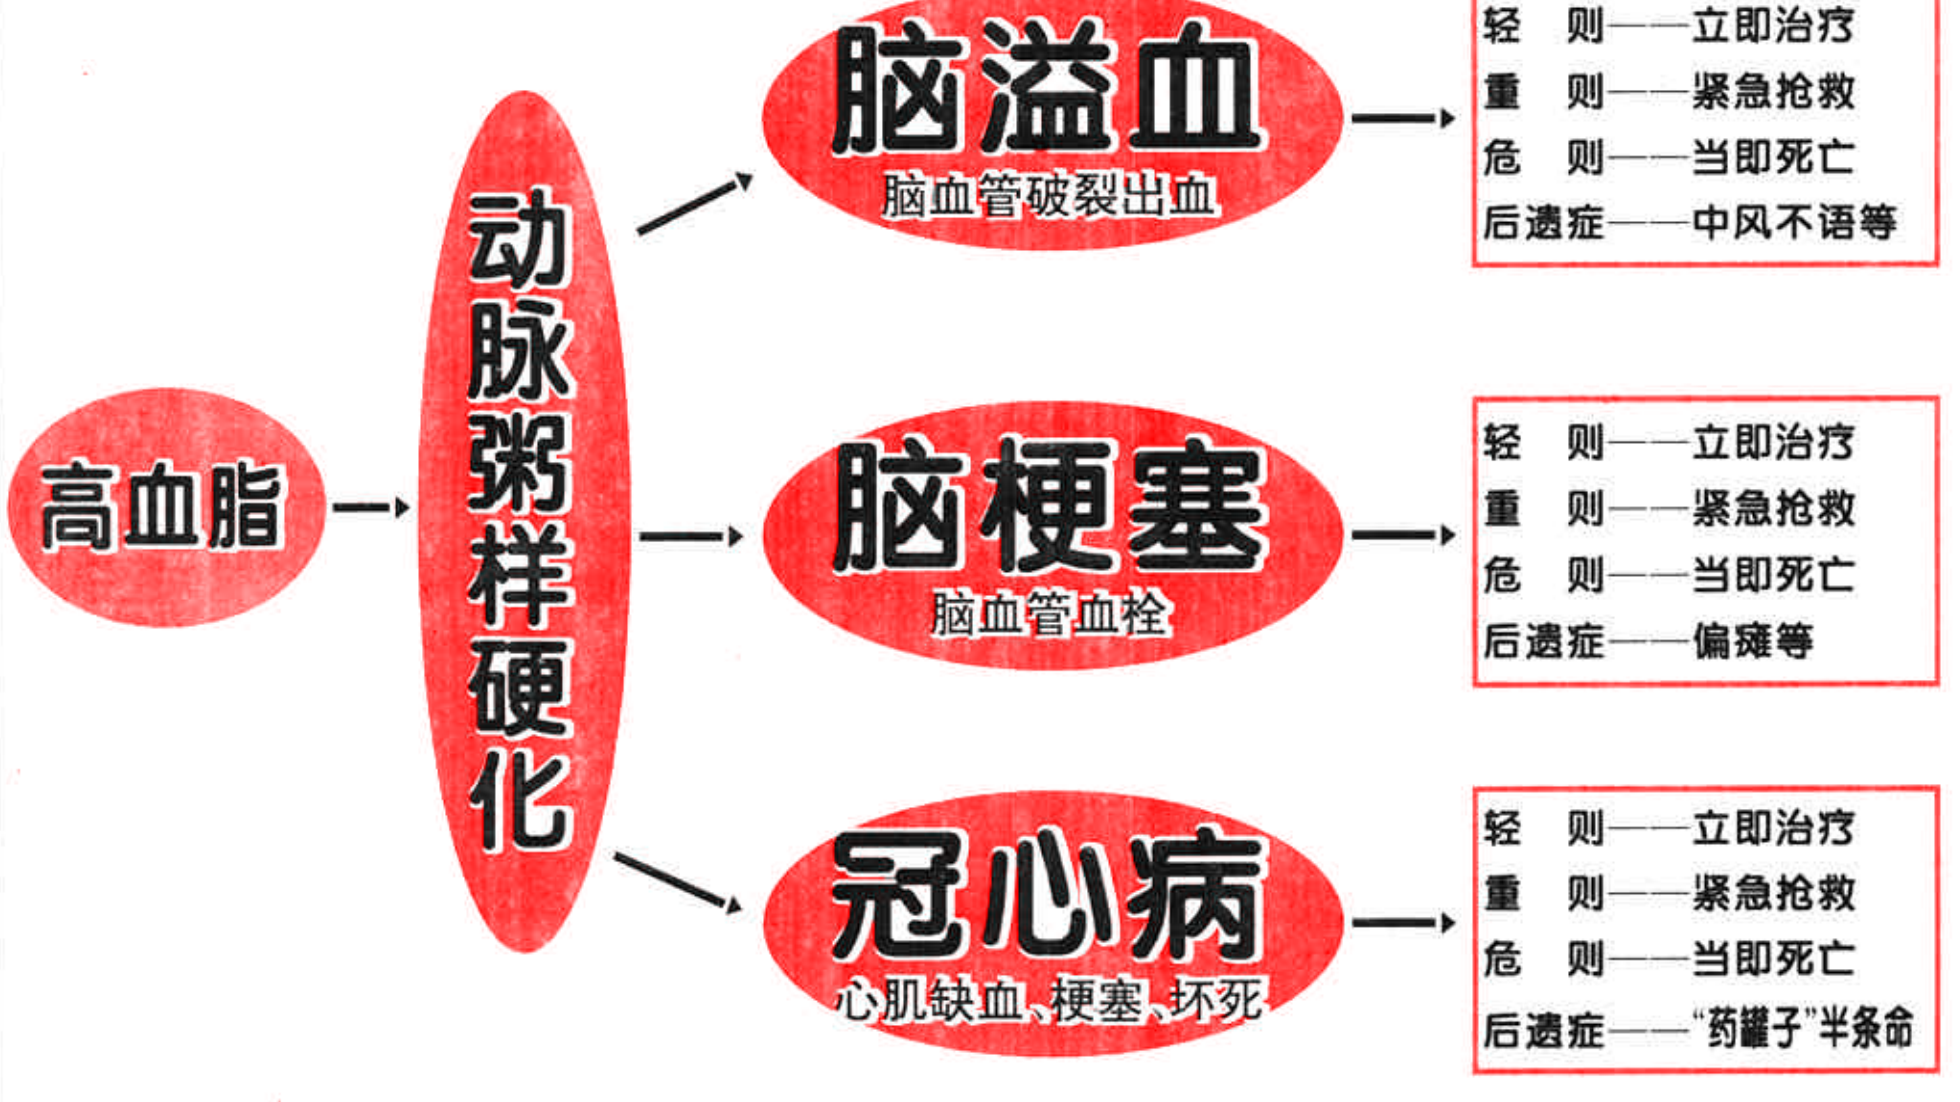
高血脂

动脉粥样硬化

脑溢血
脑血管破裂出血

轻 则——立即治疗
重 则——紧急抢救
危 则——当即死亡
后遗症——中风不语等

脑梗塞
脑血管血栓

轻 则——立即治疗
重 则——紧急抢救
危 则——当即死亡
后遗症——偏瘫等

冠心病
心肌缺血、梗塞、坏死

轻 则——立即治疗
重 则——紧急抢救
危 则——当即死亡
后遗症——“药罐子”半条命